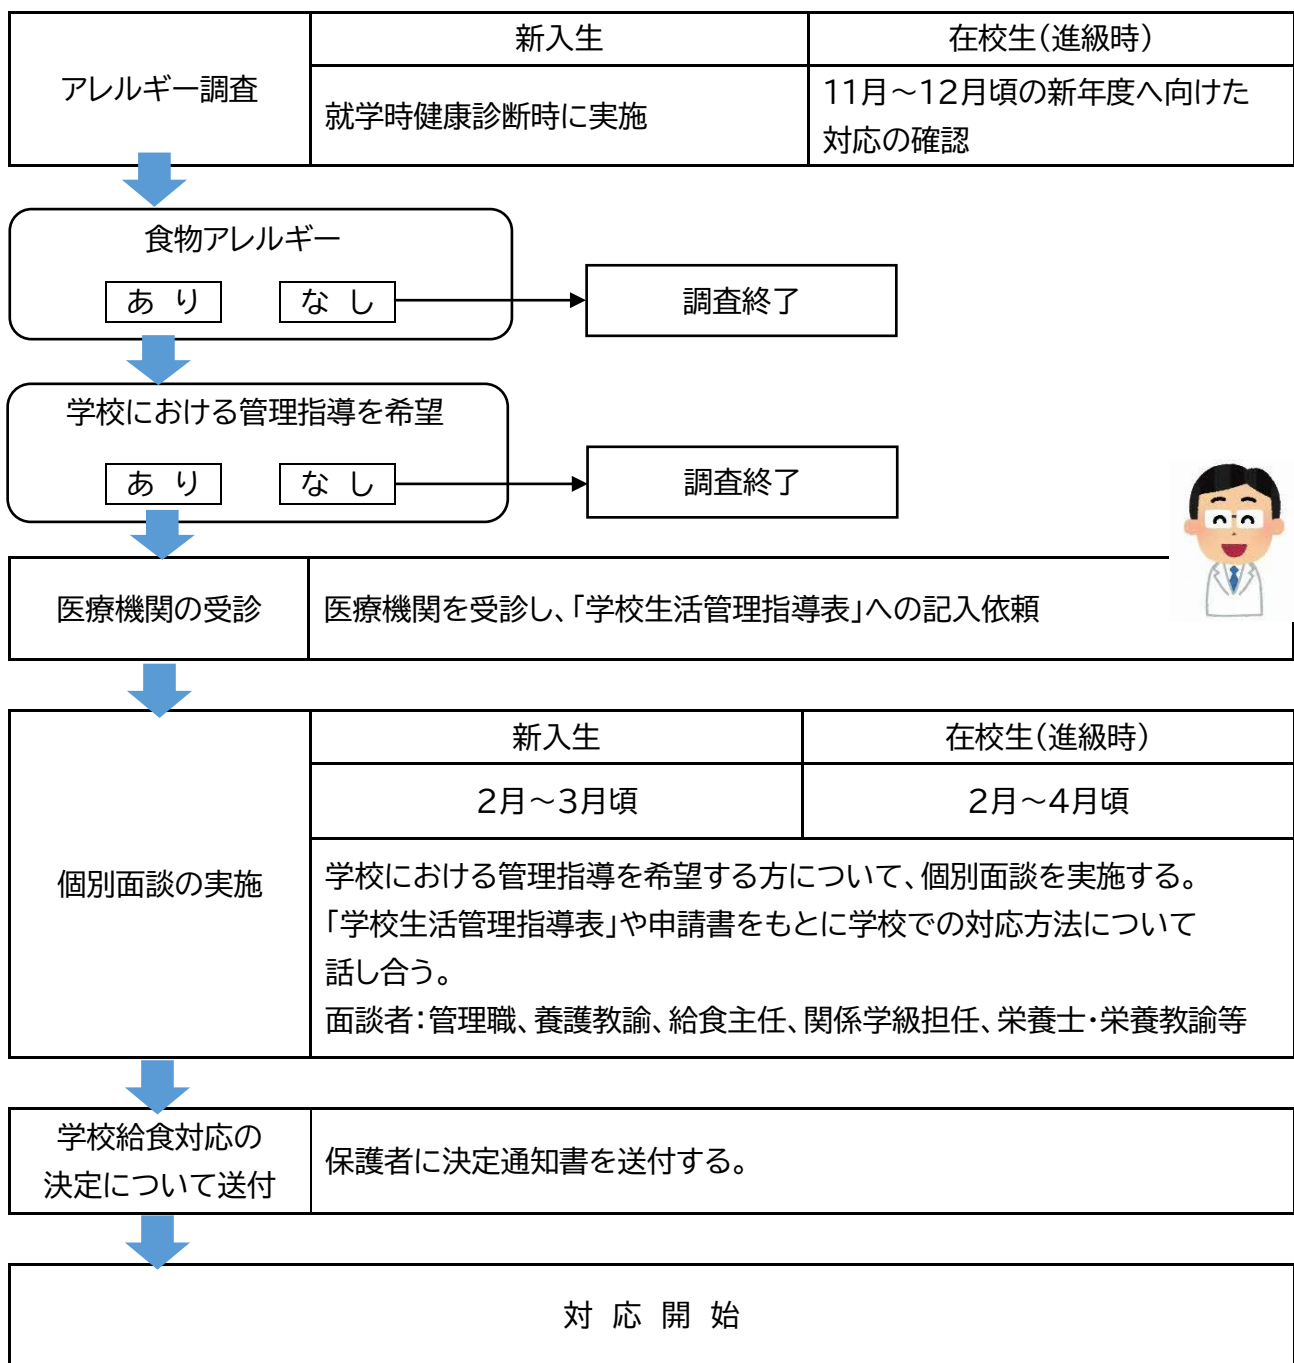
| アレルギー調査 | 新入生 | 在校生(進級時) |
|---|---|---|
| | 就学時健康診断時に実施 | 11月~12月頃の新年度へ向けた対応の確認 |

食物アレルギー

あ り　　な し

調査終了

学校における管理指導を希望

あ り　　な し

調査終了

| 医療機関の受診 | 医療機関を受診し、「学校生活管理指導表」への記入依頼 |
|---|---|

| 個別面談の実施 | 新入生 | 在校生(進級時) |
|---|---|---|
| | 2月~3月頃 | 2月~4月頃 |
| | 学校における管理指導を希望する方について、個別面談を実施する。「学校生活管理指導表」や申請書をもとに学校での対応方法について話し合う。面談者:管理職、養護教諭、給食主任、関係学級担任、栄養士・栄養教諭等 | |

| 学校給食対応の決定について送付 | 保護者に決定通知書を送付する。 |
|---|---|

対 応 開 始